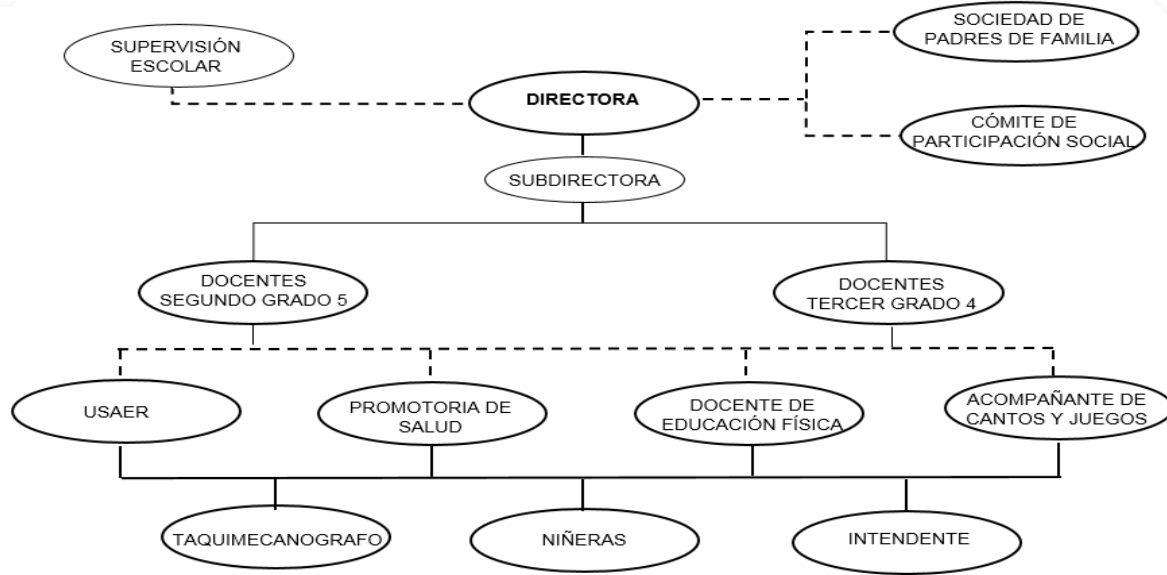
SUPERVISIÓN ESCOLAR

DIRECTORA

SOCIEDAD DE PADRES DE FAMILIA

CÓMITE DE PARTICIPACIÓN SOCIAL

SUBDIRECTORA

DOCENTES SEGUNDO GRADO 5

DOCENTES TERCER GRADO 4

USAER

PROMOTORIA DE SALUD

DOCENTE DE EDUCACIÓN FÍSICA

ACOMPAÑANTE DE CANTOS Y JUEGOS

TAQUIMECANOGRAFO

NIÑERAS

INTENDENTE